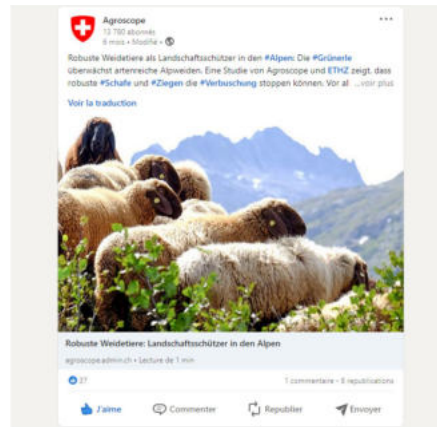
Agroscope
13 780 abonnés
6 mois • Modifié • 

Robuste Weidetiere als Landschaftsschützer in den #Alpen: Die #Grünerle überwächst artenreiche Alpweiden. Eine Studie von Agroscope und ETHZ zeigt, dass robuste #Schafe und #Ziegen die #Verbuschung stoppen können. Vor al ...voir plus

Voir la traduction

Robuste Weidetiere: Landschaftsschützer in den Alpen
agroscope.admin.ch • Lecture de 1 min

37

1 commentaire • 8 republications

J'aime
Commenter
Republier
Envoyer